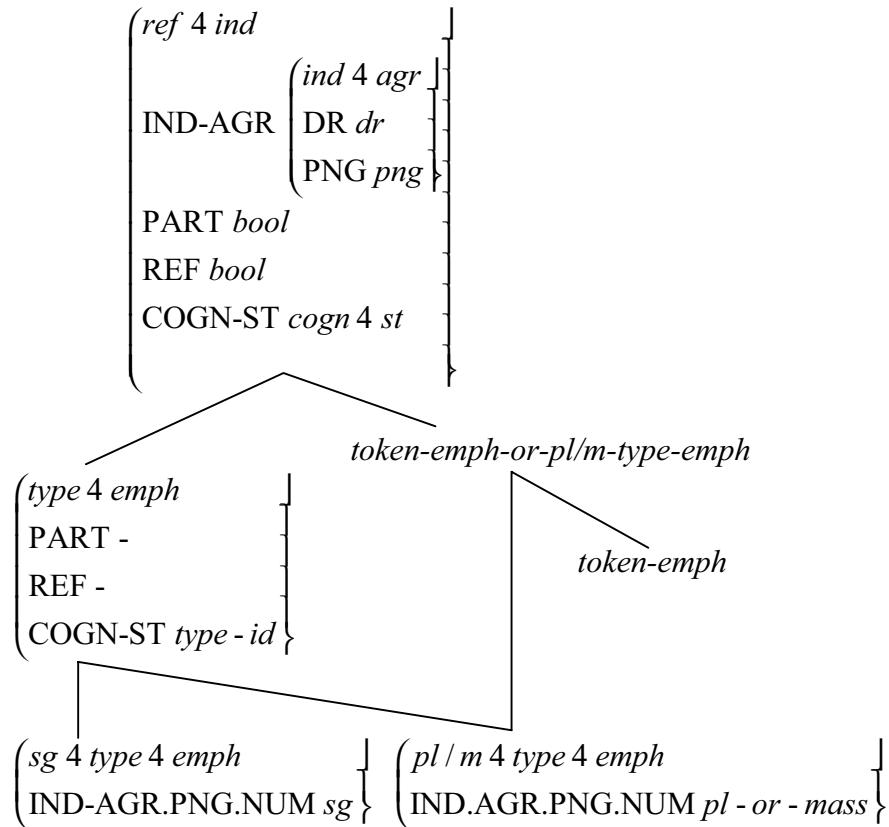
ref 4 ind
IND-AGR
ind 4 agr
DR dr
PNG png
PART bool
REF bool
COGN-ST cogn 4 st

token-emph-or-pl/m-type-emph

type 4 emph
PART -
REF -
COGN-ST type - id

token-emph

sg 4 type 4 emph
IND-AGR.PNG.NUM sg

pl / m 4 type 4 emph
IND.AGR.PNG.NUM pl - or - mass